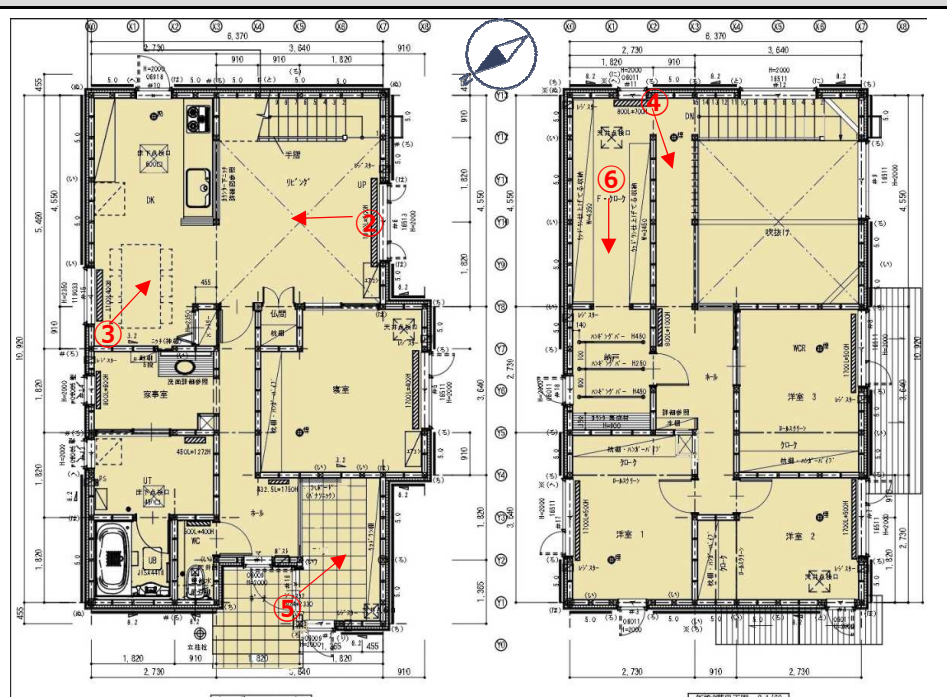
X0 X1 X2 X3 X4 X5 X6 X7 X8
6,370
2,730 3,640 910
910 1,820 1,820 910
5.0 5.0
DK
リビング
手摺
UP
吹抜け
②
③
仏間
寝室
家事室
UT
UB
WC
ホール
④
⑤
⑥
DN
WCR
洋室 3
洋室 1
洋室 2
クローク
F・クローク
ホール
5,460
4,550
1,820
910
10,920
1,820
1,820
1,820
455
455
1,365
3,640
2,730
1,820
2,730
910
2,730
2,730
910
2,730
5,460
6,370
3,640
Y0 Y1 Y2 Y3 Y4 Y5 Y6 Y7 Y8 Y9 Y10 Y11 Y12